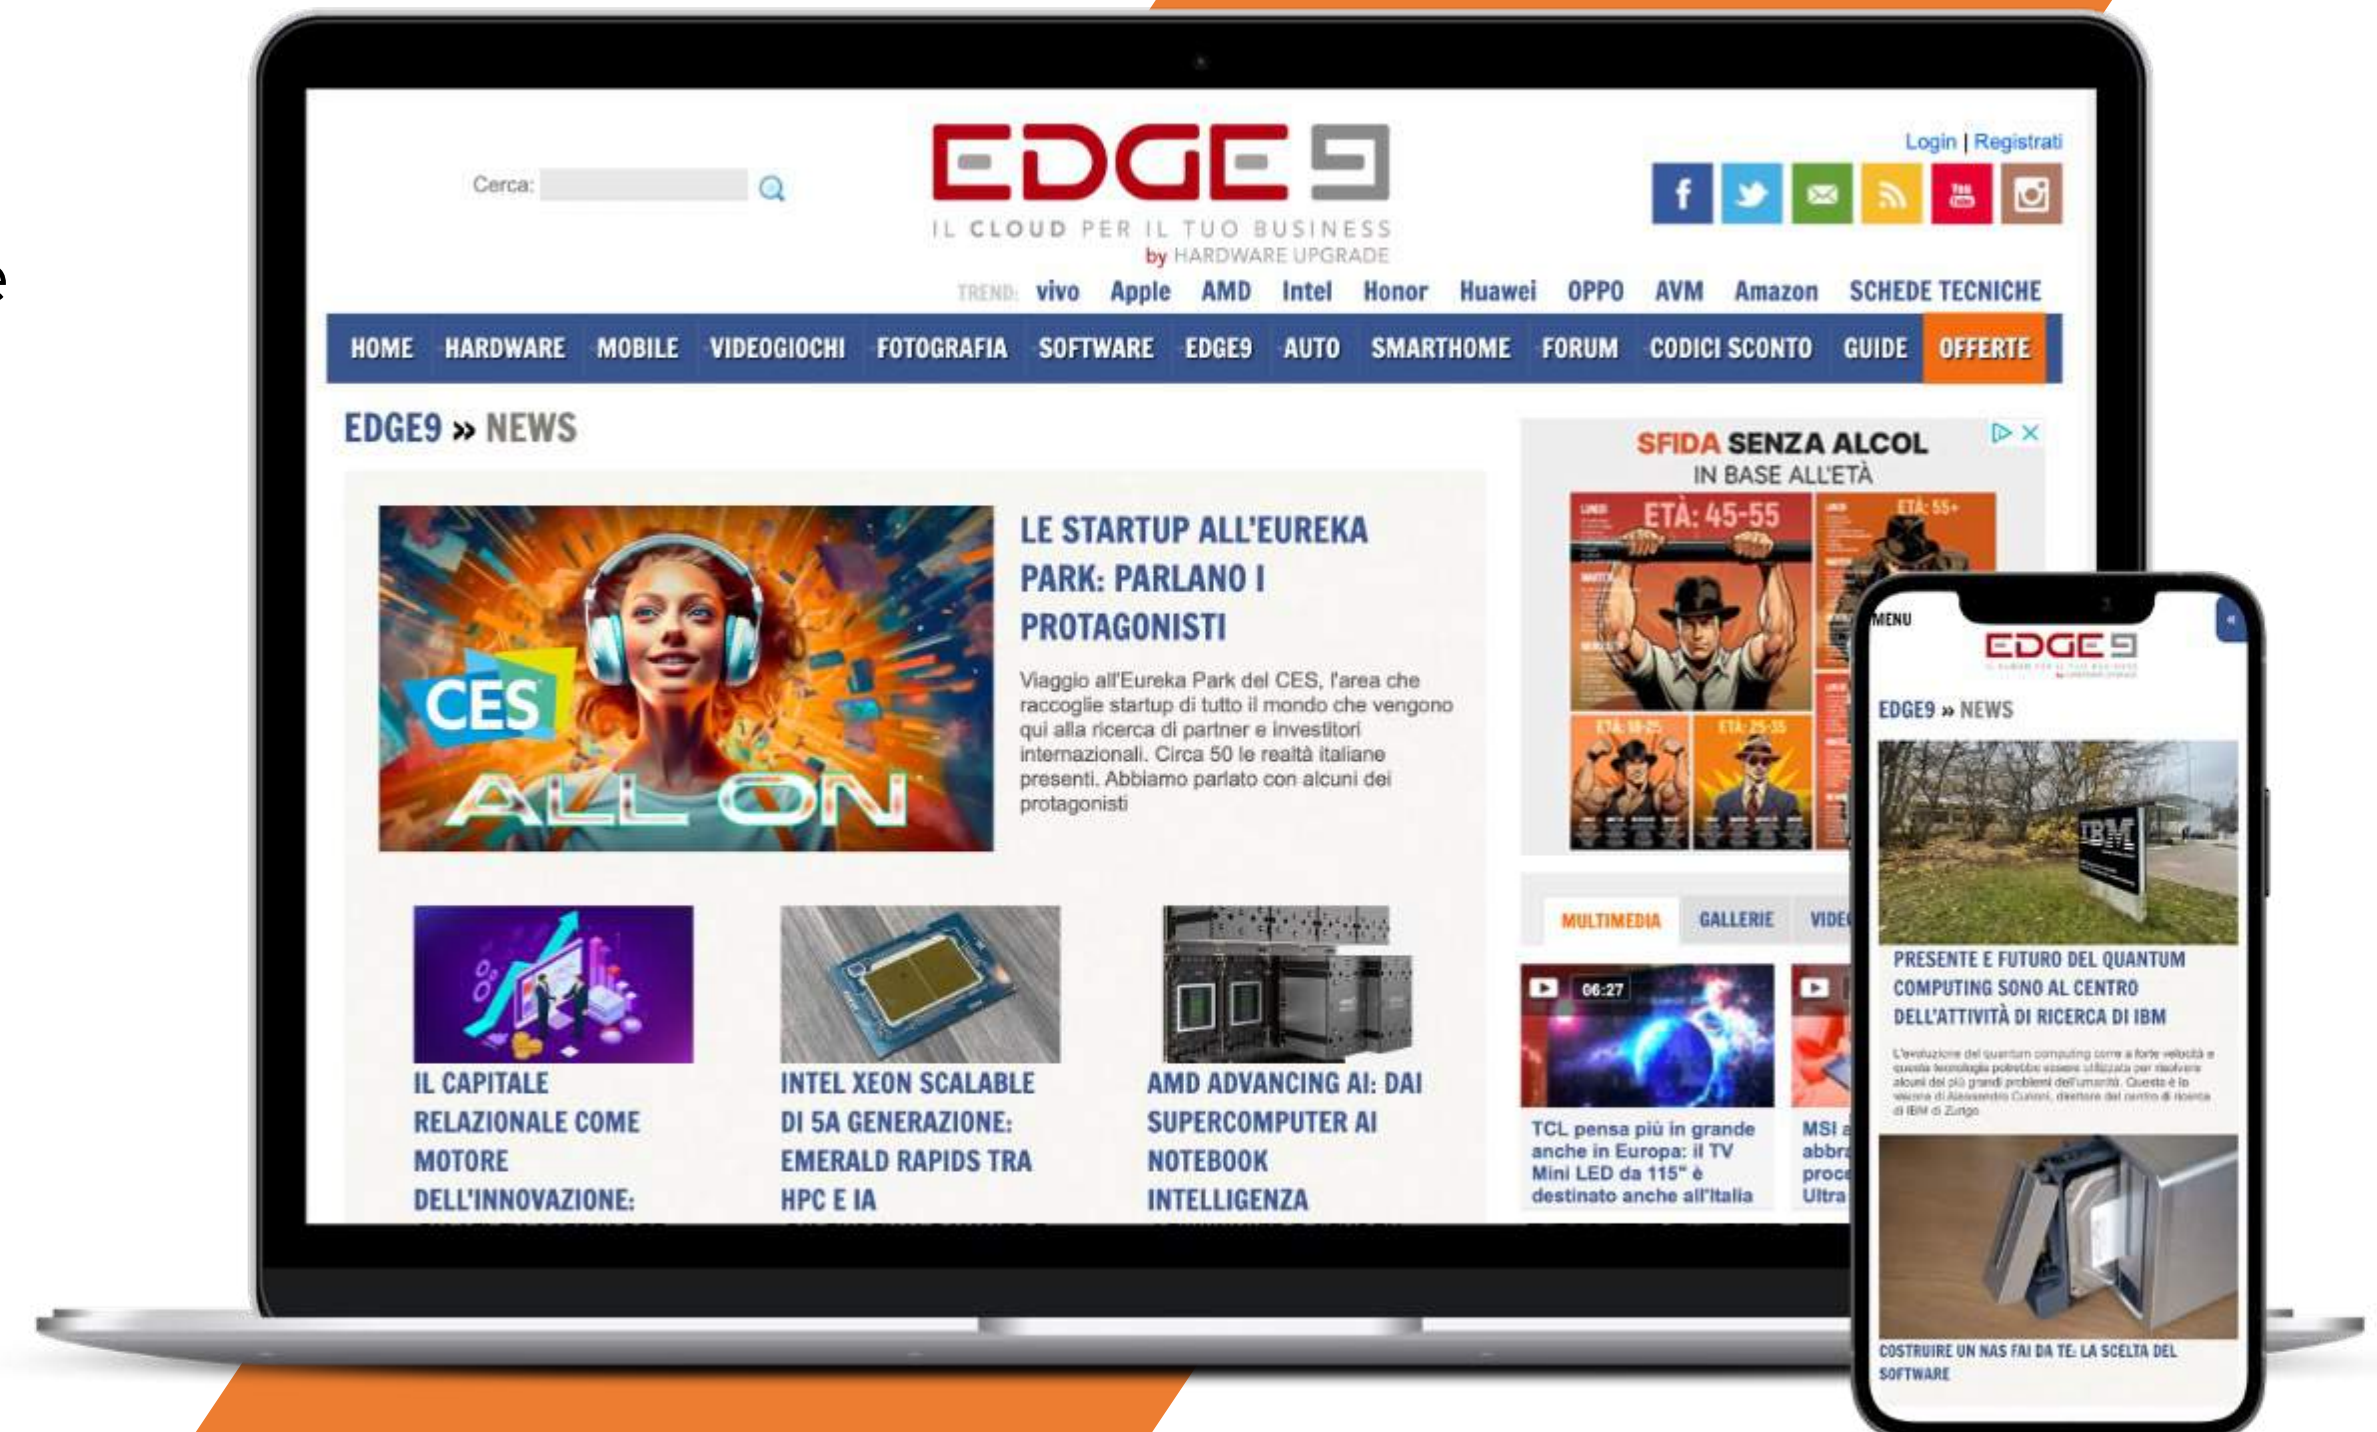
Cerca:

EDGE 9
IL CLOUD PER IL TUO BUSINESS
by HARDWARE UPGRADE

Login | Registrati

TREND: vivo Apple AMD Intel Honor Huawei OPPO AVM Amazon SCHEDE TECNICHE

HOME HARDWARE MOBILE VIDEOGIOCHI FOTOGRAFIA SOFTWARE EDGE9 AUTO SMARTHOME FORUM CODICI SCONTO GUIDE OFFERTE

EDGE9 » NEWS

CES ALL ON

LE STARTUP ALL'EUREKA PARK: PARLANO I PROTAGONISTI

Viaggio all'Eureka Park del CES, l'area che raccoglie startup di tutto il mondo che vengono qui alla ricerca di partner e investitori internazionali. Circa 50 le realtà italiane presenti. Abbiamo parlato con alcuni dei protagonisti

IL CAPITALE RELAZIONALE COME MOTORE DELL'INNOVAZIONE:

INTEL XEON SCALABLE DI 5A GENERAZIONE: EMERALD RAPIDS TRA HPC E IA

AMD ADVANCING AI: DAI SUPERCOMPUTER AI NOTEBOOK INTELLIGENZA

SFIDA SENZA ALCOL
IN BASE ALL'ETÀ
ETÀ: 45-55
ETÀ: 55+
ETÀ: 18-25
ETÀ: 25-35

MULTIMEDIA GALLERIE VIDE

06:27
TCL pensa più in grande anche in Europa: il TV Mini LED da 115" è destinato anche all'Italia

MSI a abbr proc Ultra

MENU
EDGE 9
EDGE9 » NEWS
IBM
PRESENTE E FUTURO DEL QUANTUM COMPUTING SONO AL CENTRO DELL'ATTIVITÀ DI RICERCA DI IBM

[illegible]

COSTRUIRE UN NAS FAI DA TE: LA SCELTA DEL SOFTWARE